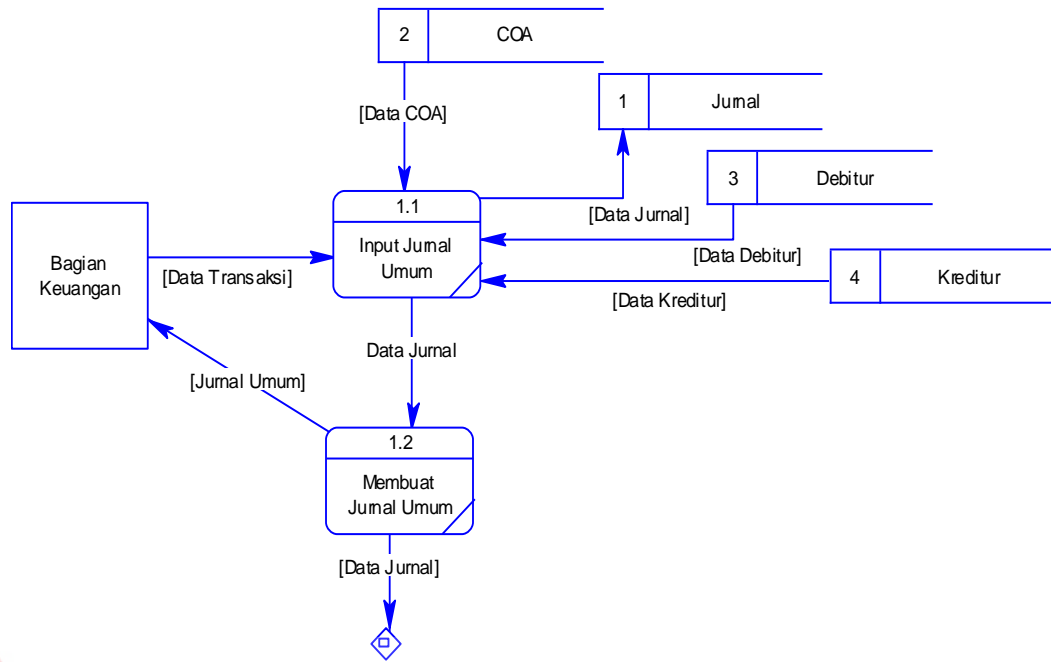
2 COA

[Data COA]

1 Jurnal

3 Debitur

1.1

Input Jurnal Umum

[Data Jurnal]

Bagian Keuangan

[Data Transaksi]

[Data Debitur]

4 Kreditur

[Data Kreditur]

Data Jurnal

[Jurnal Umum]

1.2

Membuat Jurnal Umum

[Data Jurnal]